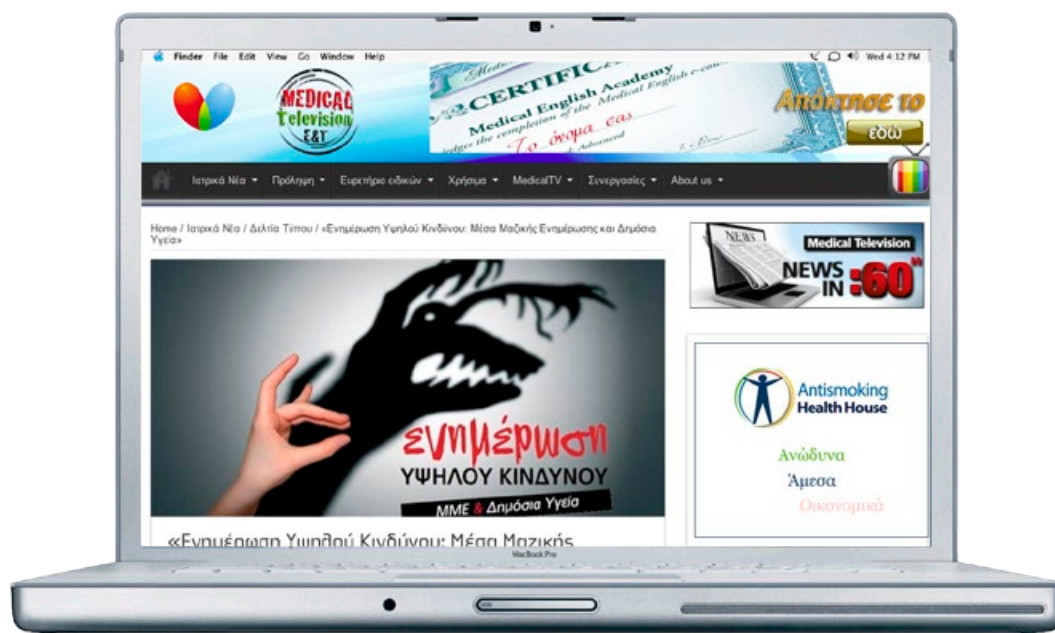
Finder File Edit View Go Window Help

Wed 4:12 PM

MEDICAL Television E&T

CERTIFICATE

Medical English Academy

the completion of the Medical English e-course

Το όνομα σας

Advanced

Απόκτησε το

εδώ

Ιατρικά Νέα ▾ Πρόληψη ▾ Ευρετήριο ειδικών ▾ Χρήσιμα ▾ MedicalTV ▾ Συνεργασίες ▾ About us ▾

Home / Ιατρικά Νέα / Δελτία Τύπου / «Ενημέρωση Υψηλού Κινδύνου: Μέσα Μαζικής Ενημέρωσης και Δημόσια Υγεία»

ενημέρωση

ΥΨΗΛΟΥ ΚΙΝΔΥΝΟΥ

ΜΜΕ & Δημόσια Υγεία

«Ενημέρωση Υψηλού Κινδύνου: Μέσα Μαζικής

NEWS

Medical Television

NEWS IN :60"

Antismoking Health House

Ανώδυνα

Άμεσα

Οικονομικά

MacBook Pro